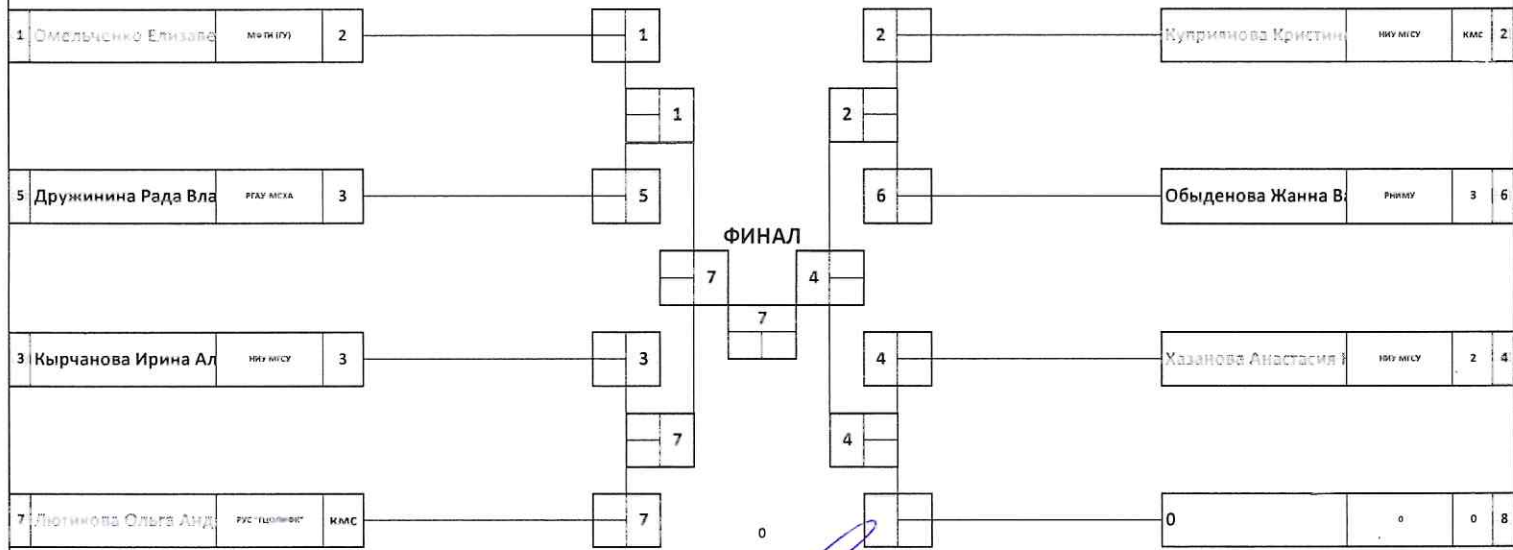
| 1 | Омельченко Елизаве | МФТИ (ГУ) | 2 |
|---|---|---|---|
| 5 | Дружинина Рада Вла | РГАУ МСХА | 3 |
| 3 | Кырчанова Ирина Ал | НИУ МГСУ | 3 |
| 7 | Лютикова Ольга Анд | РУС "ГЦОЛИФК" | КМС |

1
1
5
ФИНАЛ
7
7
3
7
7
0

| Куприянова Кристин | НИУ МГСУ | КМС | 2 |
|---|---|---|---|
| Обыденова Жанна Ва | РНИМУ | 3 | 6 |
| Хазанова Анастасия | НИУ МГСУ | 2 | 4 |
| 0 | 0 | 0 | 8 |

2
2
6
4
4
4